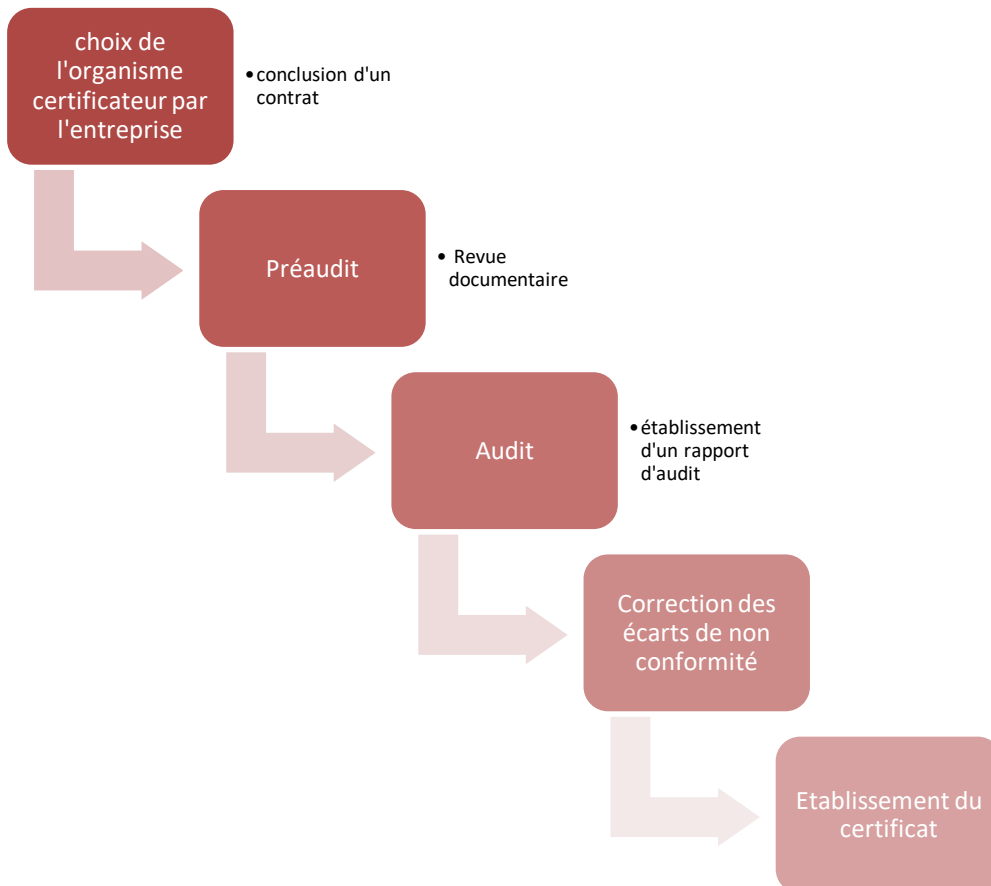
choix de l'organisme certificateur par l'entreprise

• conclusion d'un contrat

Préaudit

• Revue documentaire

Audit

• établissement d'un rapport d'audit

Correction des écarts de non conformité

Etablissement du certificat